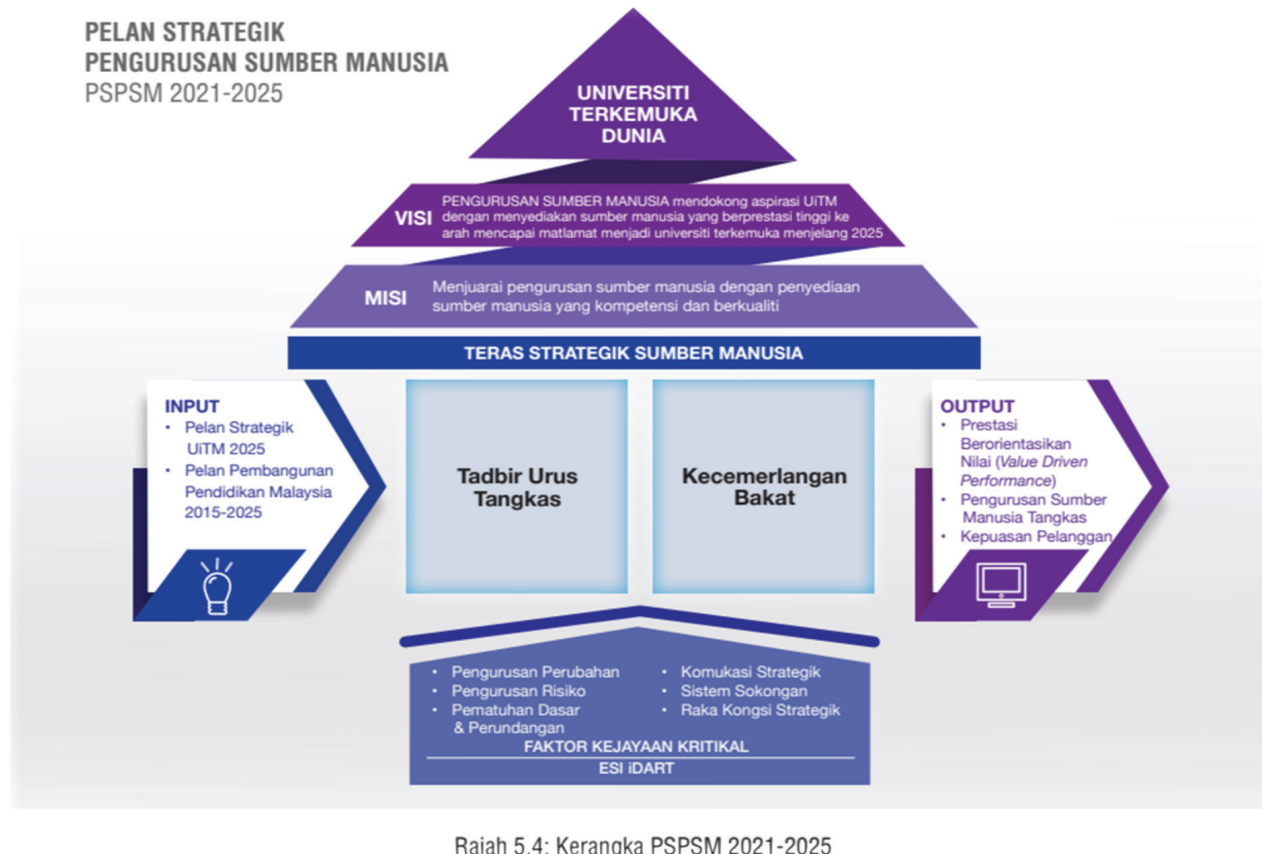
PELAN STRATEGIK
PENGURUSAN SUMBER MANUSIA
PSPSM 2021-2025

UNIVERSITI TERKEMUKA DUNIA

VISI
PENGURUSAN SUMBER MANUSIA mendokong aspirasi UiTM dengan menyediakan sumber manusia yang berprestasi tinggi ke arah mencapai matlamat menjadi universiti terkemuka menjelang 2025

MISI
Menjuarai pengurusan sumber manusia dengan penyediaan sumber manusia yang kompetensi dan berkualiti

TERAS STRATEGIK SUMBER MANUSIA

INPUT
• Pelan Strategik UiTM 2025
• Pelan Pembangunan Pendidikan Malaysia 2015-2025

Tadbir Urus Tangkas

Kecemerlangan Bakat

OUTPUT
• Prestasi Berorientasikan Nilai (*Value Driven Performance*)
• Pengurusan Sumber Manusia Tangkas
• Kepuasan Pelanggan

• Pengurusan Perubahan
• Pengurusan Risiko
• Pematuhan Dasar & Perundangan
• Komukasi Strategik
• Sistem Sokongan
• Raka Kongsi Strategik

FAKTOR KEJAYAAN KRITIKAL
ESI iDART

Rajah 5.4: Kerangka PSPSM 2021-2025